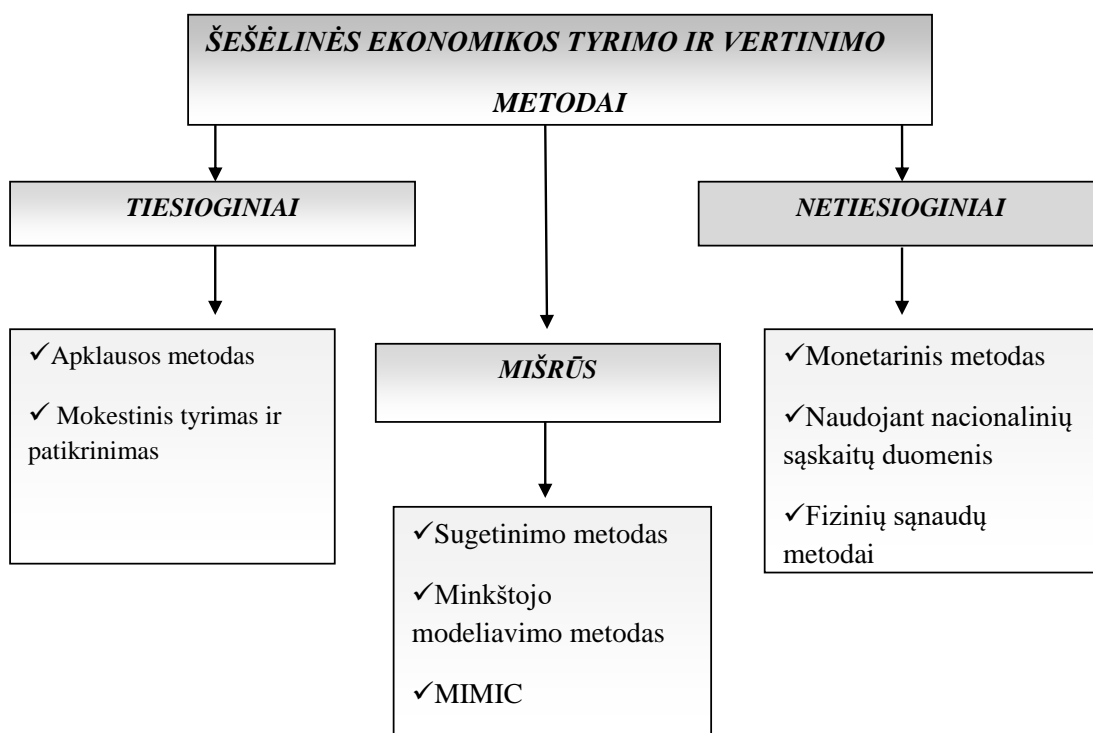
ŠEŠĖLINĖS EKONOMIKOS TYRIMO IR VERTINIMO METODAI

TIESIOGINIAI

MIŠRŪS

NETIESIOGINIAI

✓Apklausos metodas

✓ Mokestinis tyrimas ir patikrinimas

✓Sugetinimo metodas

✓Minkštojo modeliavimo metodas

✓MIMIC

✓Monetarinis metodas

✓Naudojant nacionalinių sąskaitų duomenis

✓Fizinių sąnaudų metodai